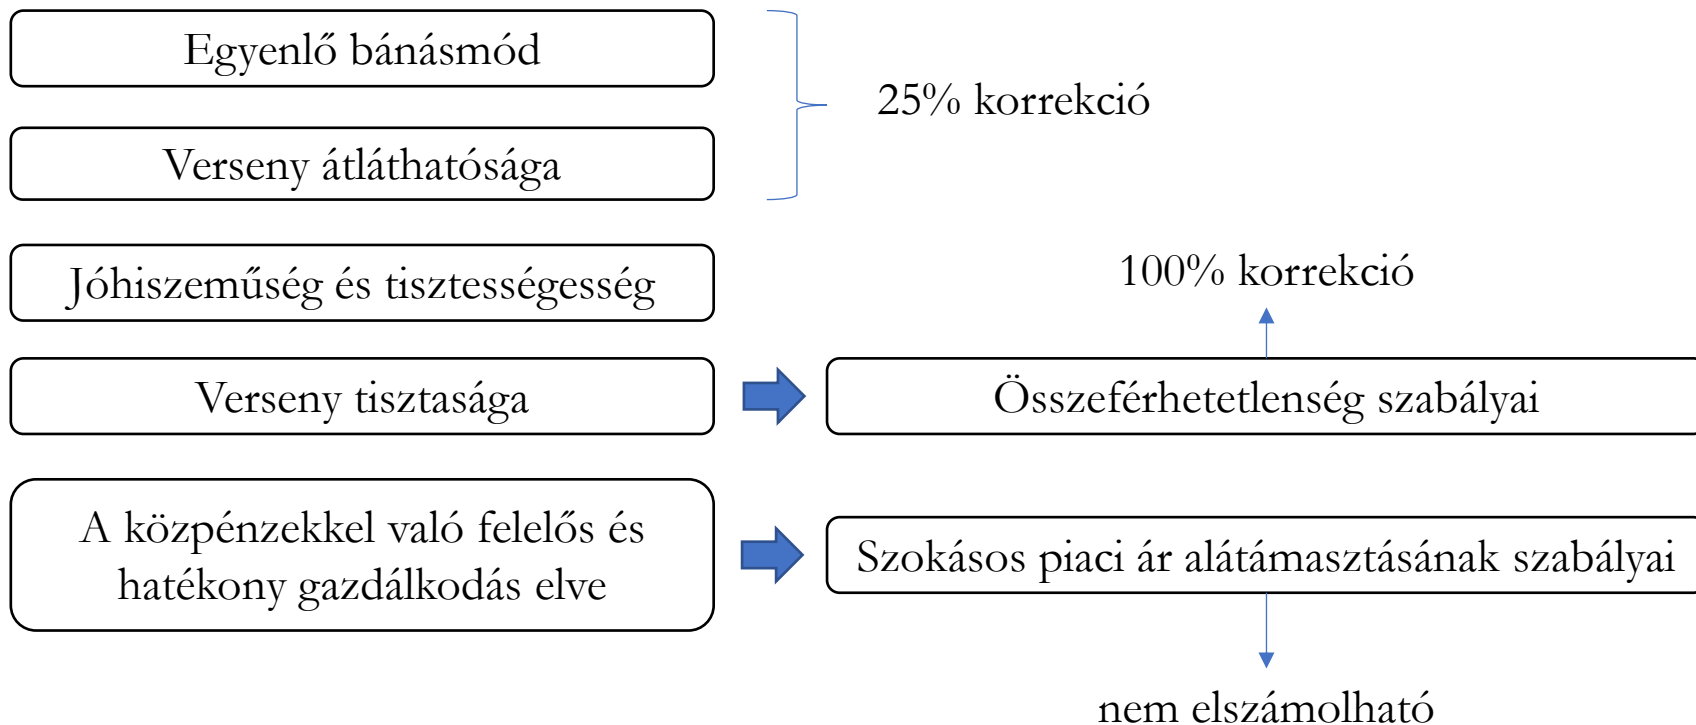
Egyenlő bánásmód

Verseny átláthatósága

25% korrekció

Jóhiszeműség és tisztességesség

100% korrekció

Verseny tisztasága

Összeférhetetlenség szabályai

A közpénzekkel való felelős és hatékony gazdálkodás elve

Szokásos piaci ár alátámasztásának szabályai

nem elszámolható